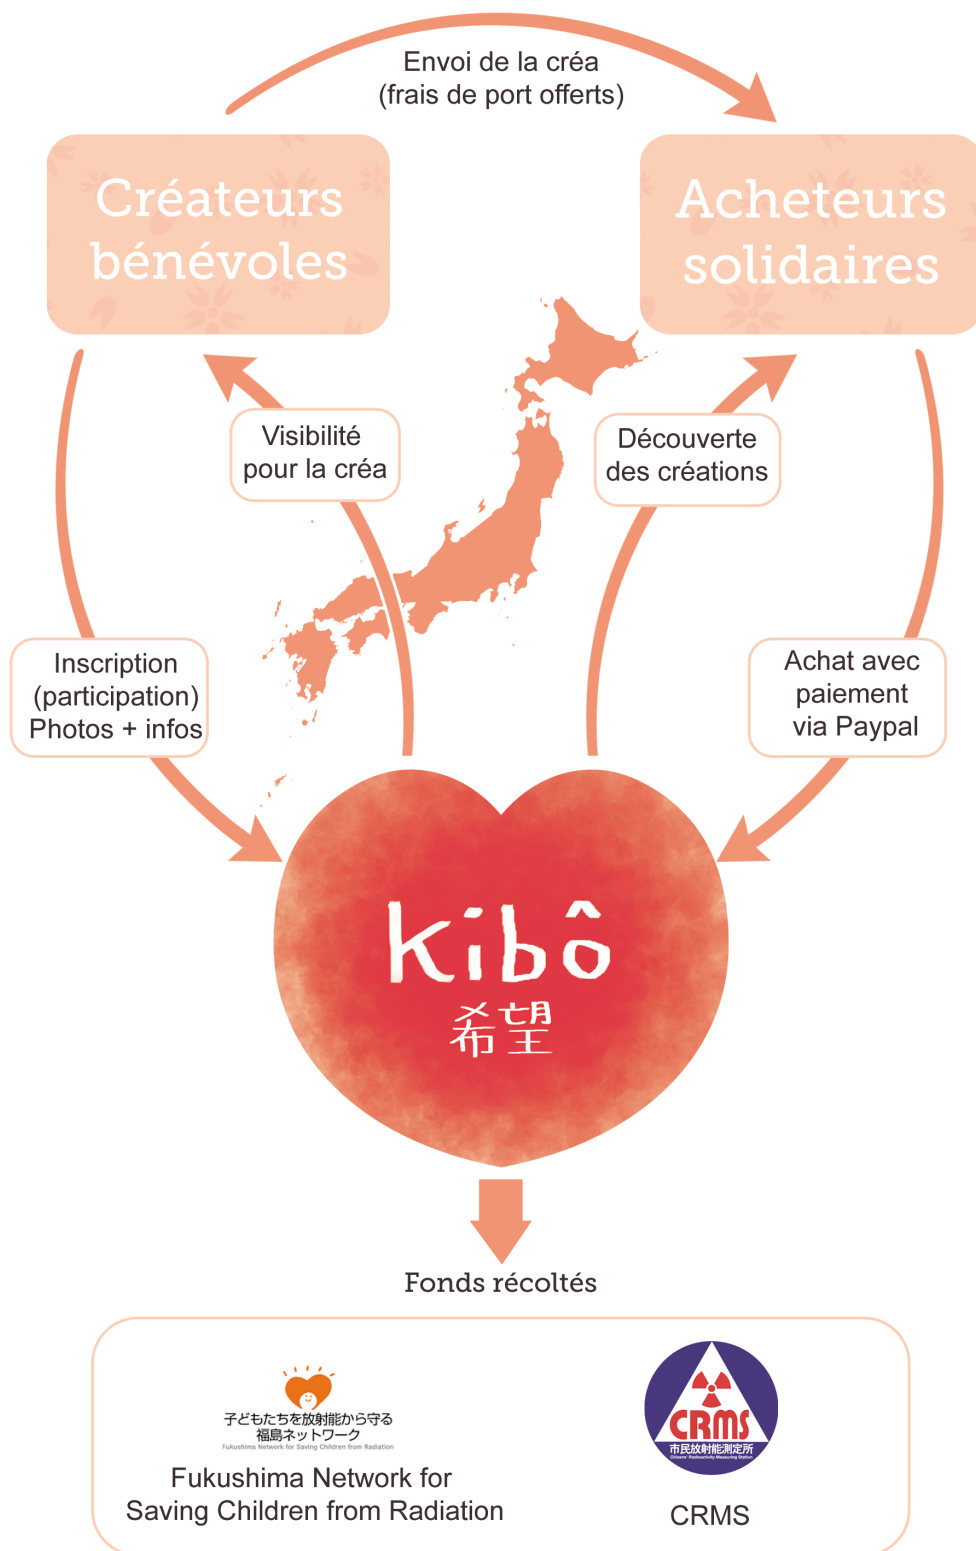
Envoi de la créa
(frais de port offerts)

Créateurs bénévoles

Acheteurs solidaires

Visibilité pour la créa

Découverte des créations

Inscription (participation) Photos + infos

Achat avec paiement via Paypal

kibô
希望

Fonds récoltés

子どもたちを放射能から守る
福島ネットワーク
Fukushima Network for Saving Children from Radiation

Fukushima Network for Saving Children from Radiation

CRMS
市民放射能測定所
Citizens' Radioactivity Measuring Station

CRMS